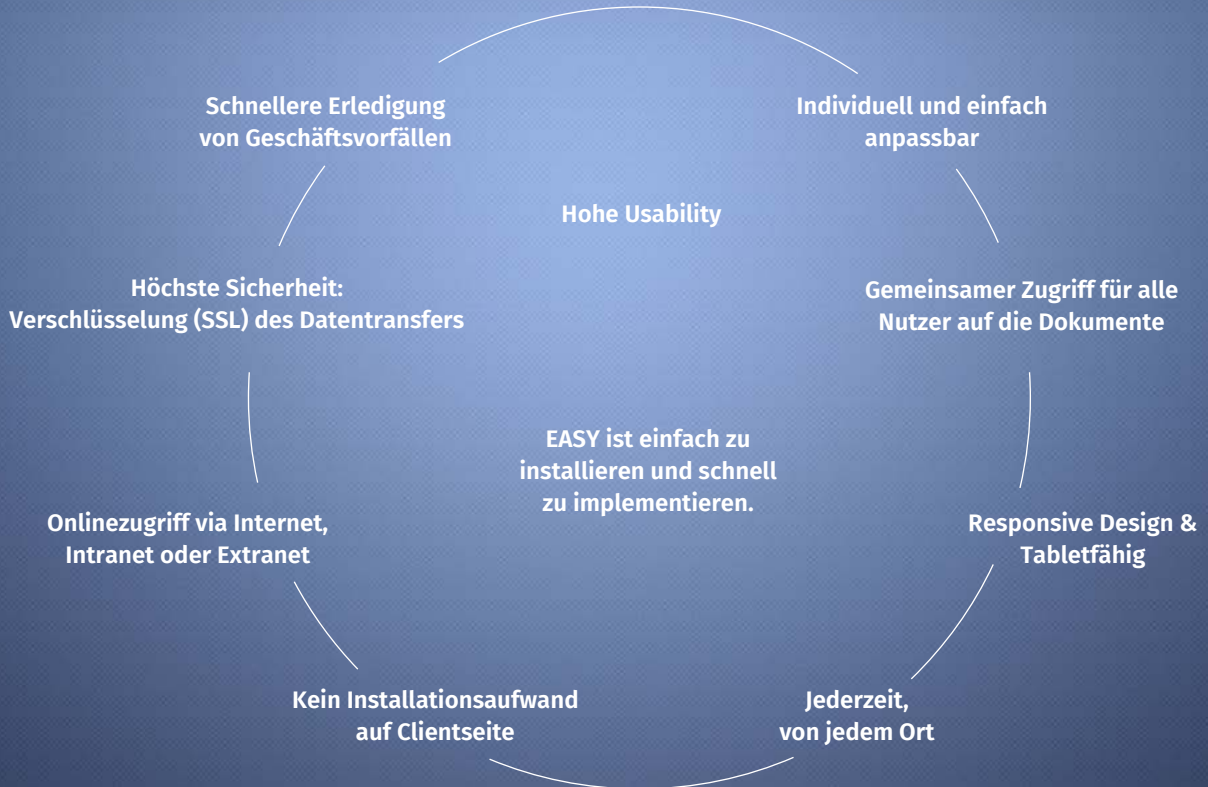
Schnellere Erledigung von Geschäftsvorfällen

Individuell und einfach anpassbar

Hohe Usability

Höchste Sicherheit: Verschlüsselung (SSL) des Datentransfers

Gemeinsamer Zugriff für alle Nutzer auf die Dokumente

EASY ist einfach zu installieren und schnell zu implementieren.

Onlinezugriff via Internet, Intranet oder Extranet

Responsive Design & Tabletfähig

Kein Installationsaufwand auf Clientseite

Jederzeit, von jedem Ort